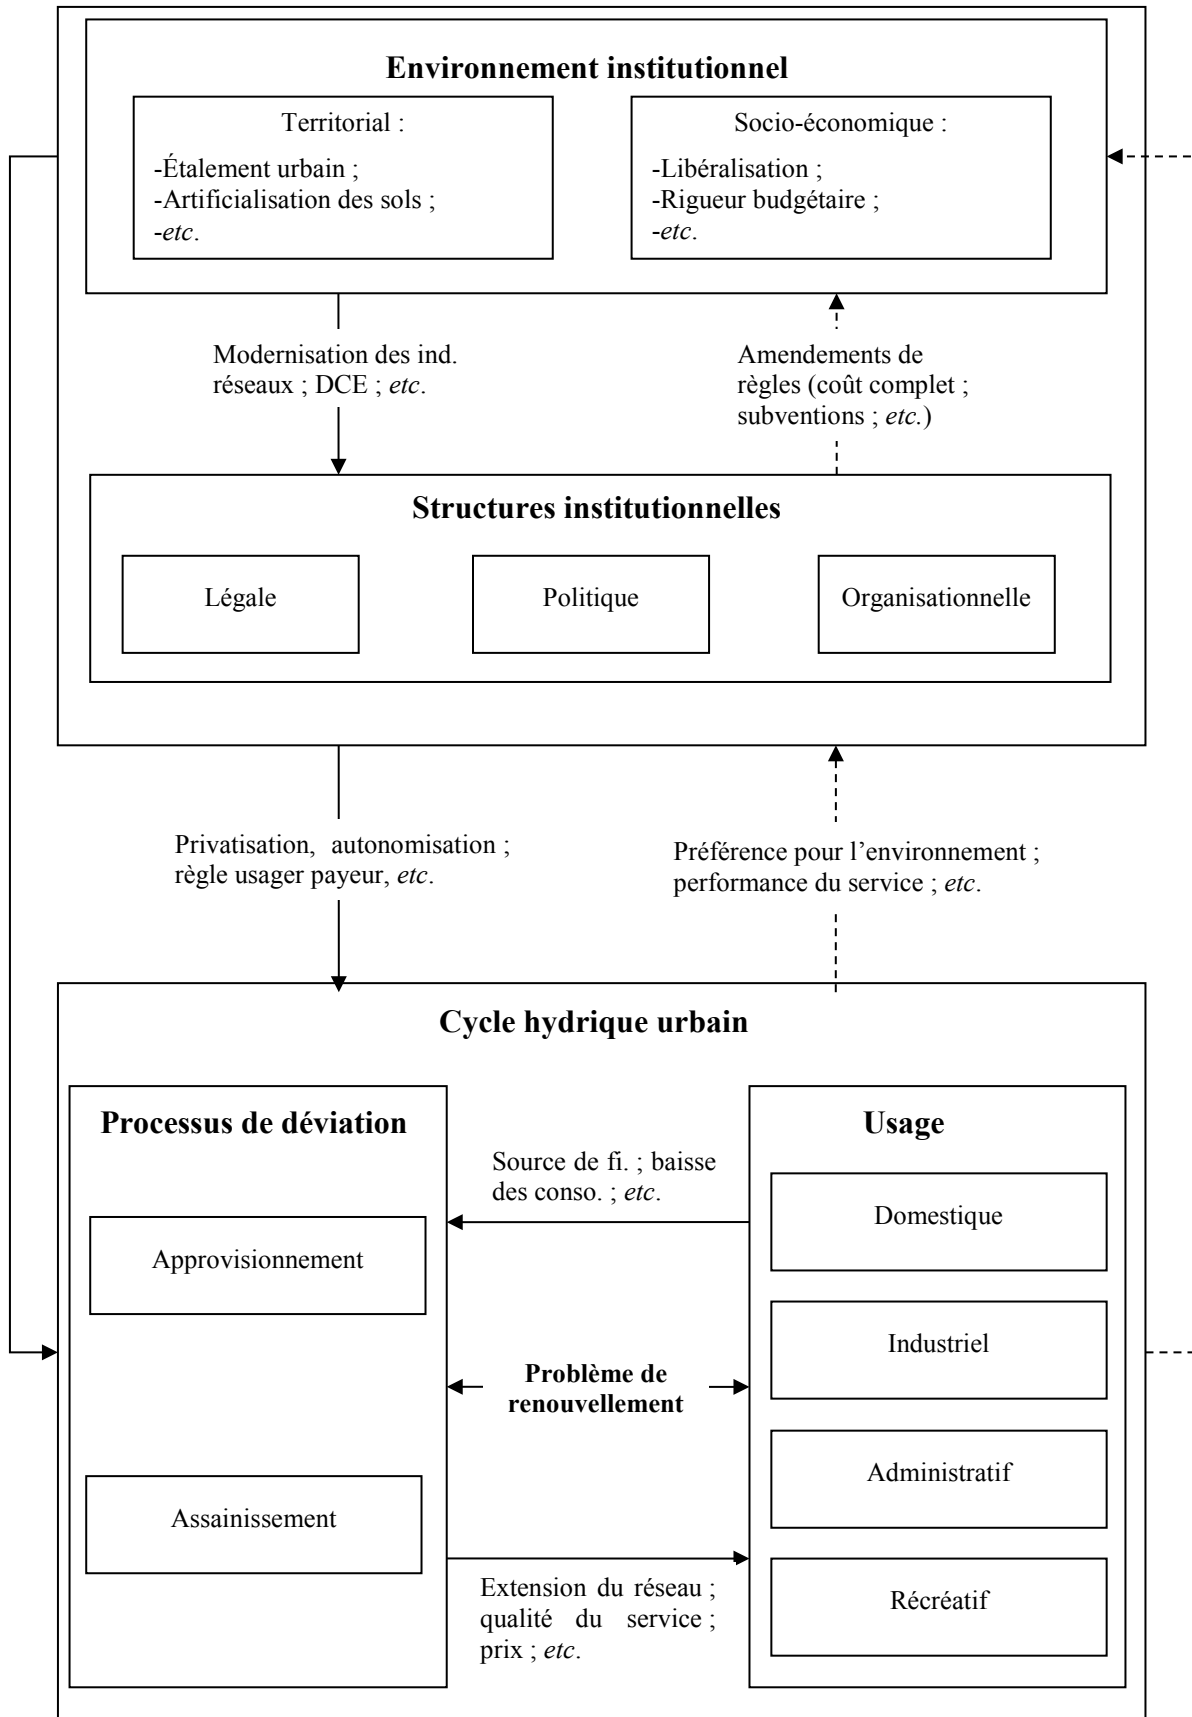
**Environnement institutionnel**

Territorial :

-Étalement urbain ;
-Artificialisation des sols ;
-*etc*.

Socio-économique :

-Libéralisation ;
-Rigueur budgétaire ;
-*etc*.

Modernisation des ind. réseaux ; DCE ; *etc*.

Amendements de règles (coût complet ; subventions ; *etc.*)

**Structures institutionnelles**

Légale

Politique

Organisationnelle

Privatisation, autonomisation ; règle usager payeur, *etc*.

Préférence pour l'environnement ; performance du service ; *etc*.

**Cycle hydrique urbain**

**Processus de déviation**

Approvisionnement

Assainissement

**Usage**

Domestique

Industriel

Administratif

Récréatif

Source de fi. ; baisse des conso. ; *etc*.

**Problème de renouvellement**

Extension du réseau ; qualité du service ; prix ; *etc*.